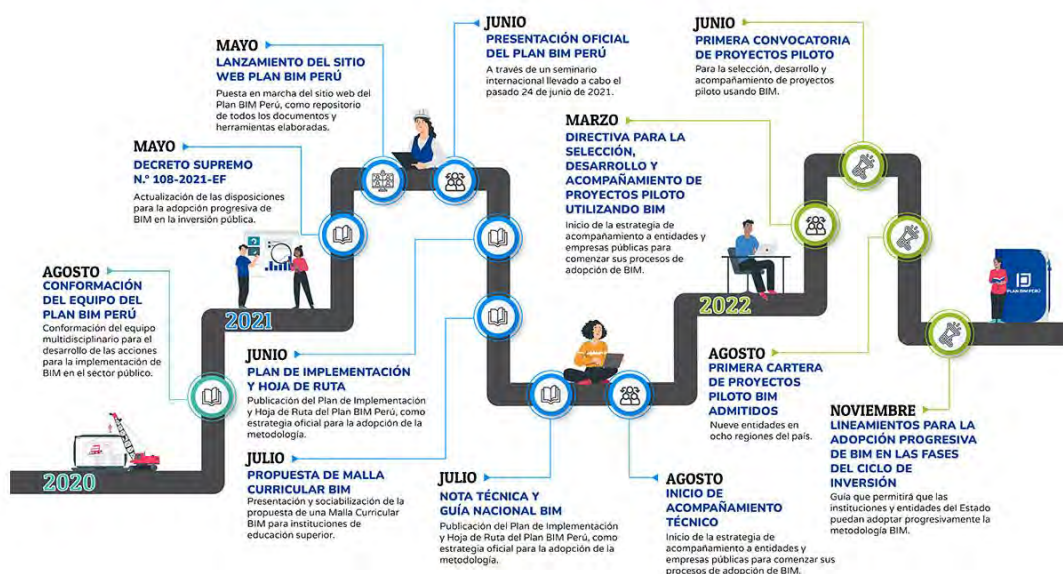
2020

AGOSTO
CONFORMACIÓN DEL EQUIPO DEL PLAN BIM PERÚ
Conformación del equipo multidisciplinario para el desarrollo de las acciones para la implementación de BIM en el sector público.

2021

MAYO
DECRETO SUPREMO N.° 108-2021-EF
Actualización de las disposiciones para la adopción progresiva de BIM en la inversión pública.

MAYO
LANZAMIENTO DEL SITIO WEB PLAN BIM PERÚ
Puesta en marcha del sitio web del Plan BIM Perú, como repositorio de todos los documentos y herramientas elaboradas.

JUNIO
PRESENTACIÓN OFICIAL DEL PLAN BIM PERÚ
A través de un seminario internacional llevado a cabo el pasado 24 de junio de 2021.

JUNIO
PLAN DE IMPLEMENTACIÓN Y HOJA DE RUTA
Publicación del Plan de Implementación y Hoja de Ruta del Plan BIM Perú, como estrategia oficial para la adopción de la metodología.

JULIO
PROPUESTA DE MALLA CURRICULAR BIM
Presentación y sociabilización de la propuesta de una Malla Curricular BIM para instituciones de educación superior.

JULIO
NOTA TÉCNICA Y GUÍA NACIONAL BIM
Publicación del Plan de Implementación y Hoja de Ruta del Plan BIM Perú, como estrategia oficial para la adopción de la metodología.

AGOSTO
INICIO DE ACOMPAÑAMIENTO TÉCNICO
Inicio de la estrategia de acompañamiento a entidades y empresas públicas para comenzar sus procesos de adopción de BIM.

2022

MARZO
DIRECTIVA PARA LA SELECCIÓN, DESARROLLO Y ACOMPAÑAMIENTO DE PROYECTOS PILOTO UTILIZANDO BIM
Inicio de la estrategia de acompañamiento a entidades y empresas públicas para comenzar sus procesos de adopción de BIM.

JUNIO
PRIMERA CONVOCATORIA DE PROYECTOS PILOTO
Para la selección, desarrollo y acompañamiento de proyectos piloto usando BIM.

AGOSTO
PRIMERA CARTERA DE PROYECTOS PILOTO BIM ADMITIDOS
Nueve entidades en ocho regiones del país.

NOVIEMBRE
LINEAMIENTOS PARA LA ADOPCIÓN PROGRESIVA DE BIM EN LAS FASES DEL CICLO DE INVERSIÓN
Guía que permitirá que las instituciones y entidades del Estado puedan adoptar progresivamente la metodología BIM.

PLAN BIM PERÚ